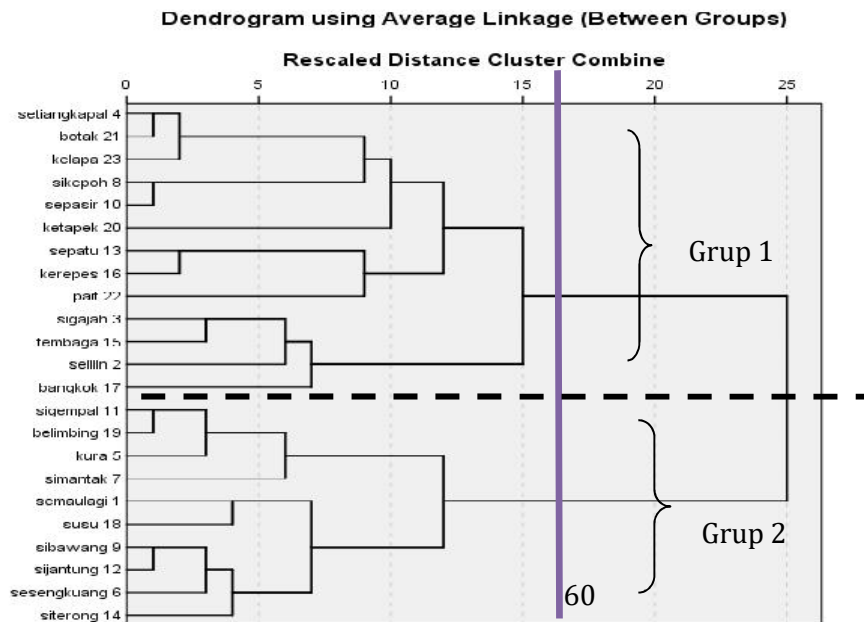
Dendrogram using Average Linkage (Between Groups)

Rescaled Distance Cluster Combine

0 5 10 15 20 25

setiangkapal 4
botak 21
kelapa 23
sikepoh 8
sepasir 10
ketapek 20
sepatu 13
kerepes 16
pari 22
sigajah 3
tembaga 15
sellin 2
bangkok 17
sigempal 11
belimbing 19
kura 5
simantak 7
semaulagi 1
susu 18
sibawang 9
sijantung 12
sesengkuang 6
siterong 14

Grup 1

Grup 2

60